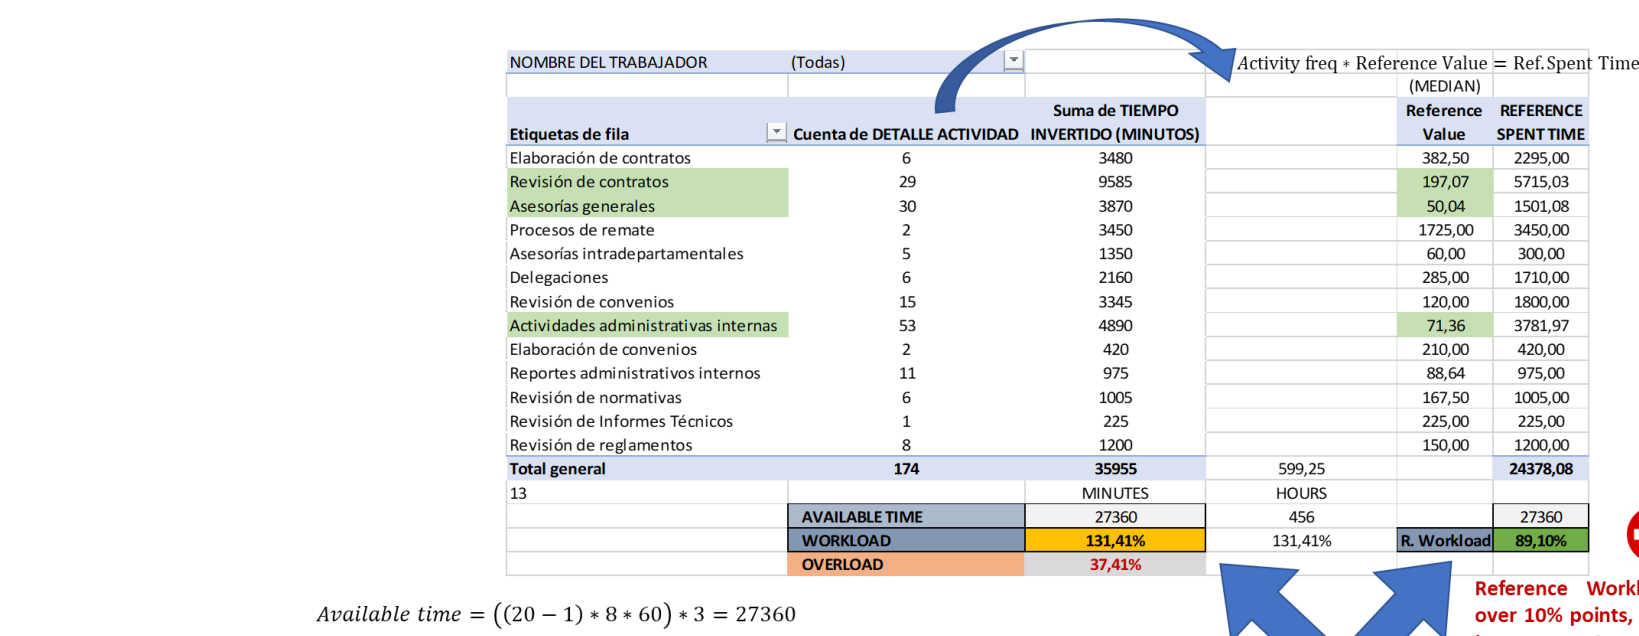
| NOMBRE DEL TRABAJADOR | (Todas) | | Activity freq $*$ Reference Value $=$ Ref.Spent Time | | |
|---|---|---|---|---|---|
| | | | | (MEDIAN) | |
| Etiquetas de fila | Cuenta de DETALLE ACTIVIDAD | Suma de TIEMPO INVERTIDO (MINUTOS) | | Reference Value | REFERENCE SPENT TIME |
| Elaboración de contratos | 6 | 3480 | | 382,50 | 2295,00 |
| Revisión de contratos | 29 | 9585 | | 197,07 | 5715,03 |
| Asesorías generales | 30 | 3870 | | 50,04 | 1501,08 |
| Procesos de remate | 2 | 3450 | | 1725,00 | 3450,00 |
| Asesorías intradepartamentales | 5 | 1350 | | 60,00 | 300,00 |
| Delegaciones | 6 | 2160 | | 285,00 | 1710,00 |
| Revisión de convenios | 15 | 3345 | | 120,00 | 1800,00 |
| Actividades administrativas internas | 53 | 4890 | | 71,36 | 3781,97 |
| Elaboración de convenios | 2 | 420 | | 210,00 | 420,00 |
| Reportes administrativos internos | 11 | 975 | | 88,64 | 975,00 |
| Revisión de normativas | 6 | 1005 | | 167,50 | 1005,00 |
| Revisión de Informes Técnicos | 1 | 225 | | 225,00 | 225,00 |
| Revisión de reglamentos | 8 | 1200 | | 150,00 | 1200,00 |
| Total general | 174 | 35955 | 599,25 | | 24378,08 |
| 13 | | MINUTES | HOURS | | |
| | AVAILABLE TIME | 27360 | 456 | | 27360 |
| | WORKLOAD | 131,41% | 131,41% | R. Workload | 89,10% |
| | OVERLOAD | 37,41% | | | |

$Available\ time = ((20-1)*8*60)*3 = 27360$

Reference Work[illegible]
over 10% points, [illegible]